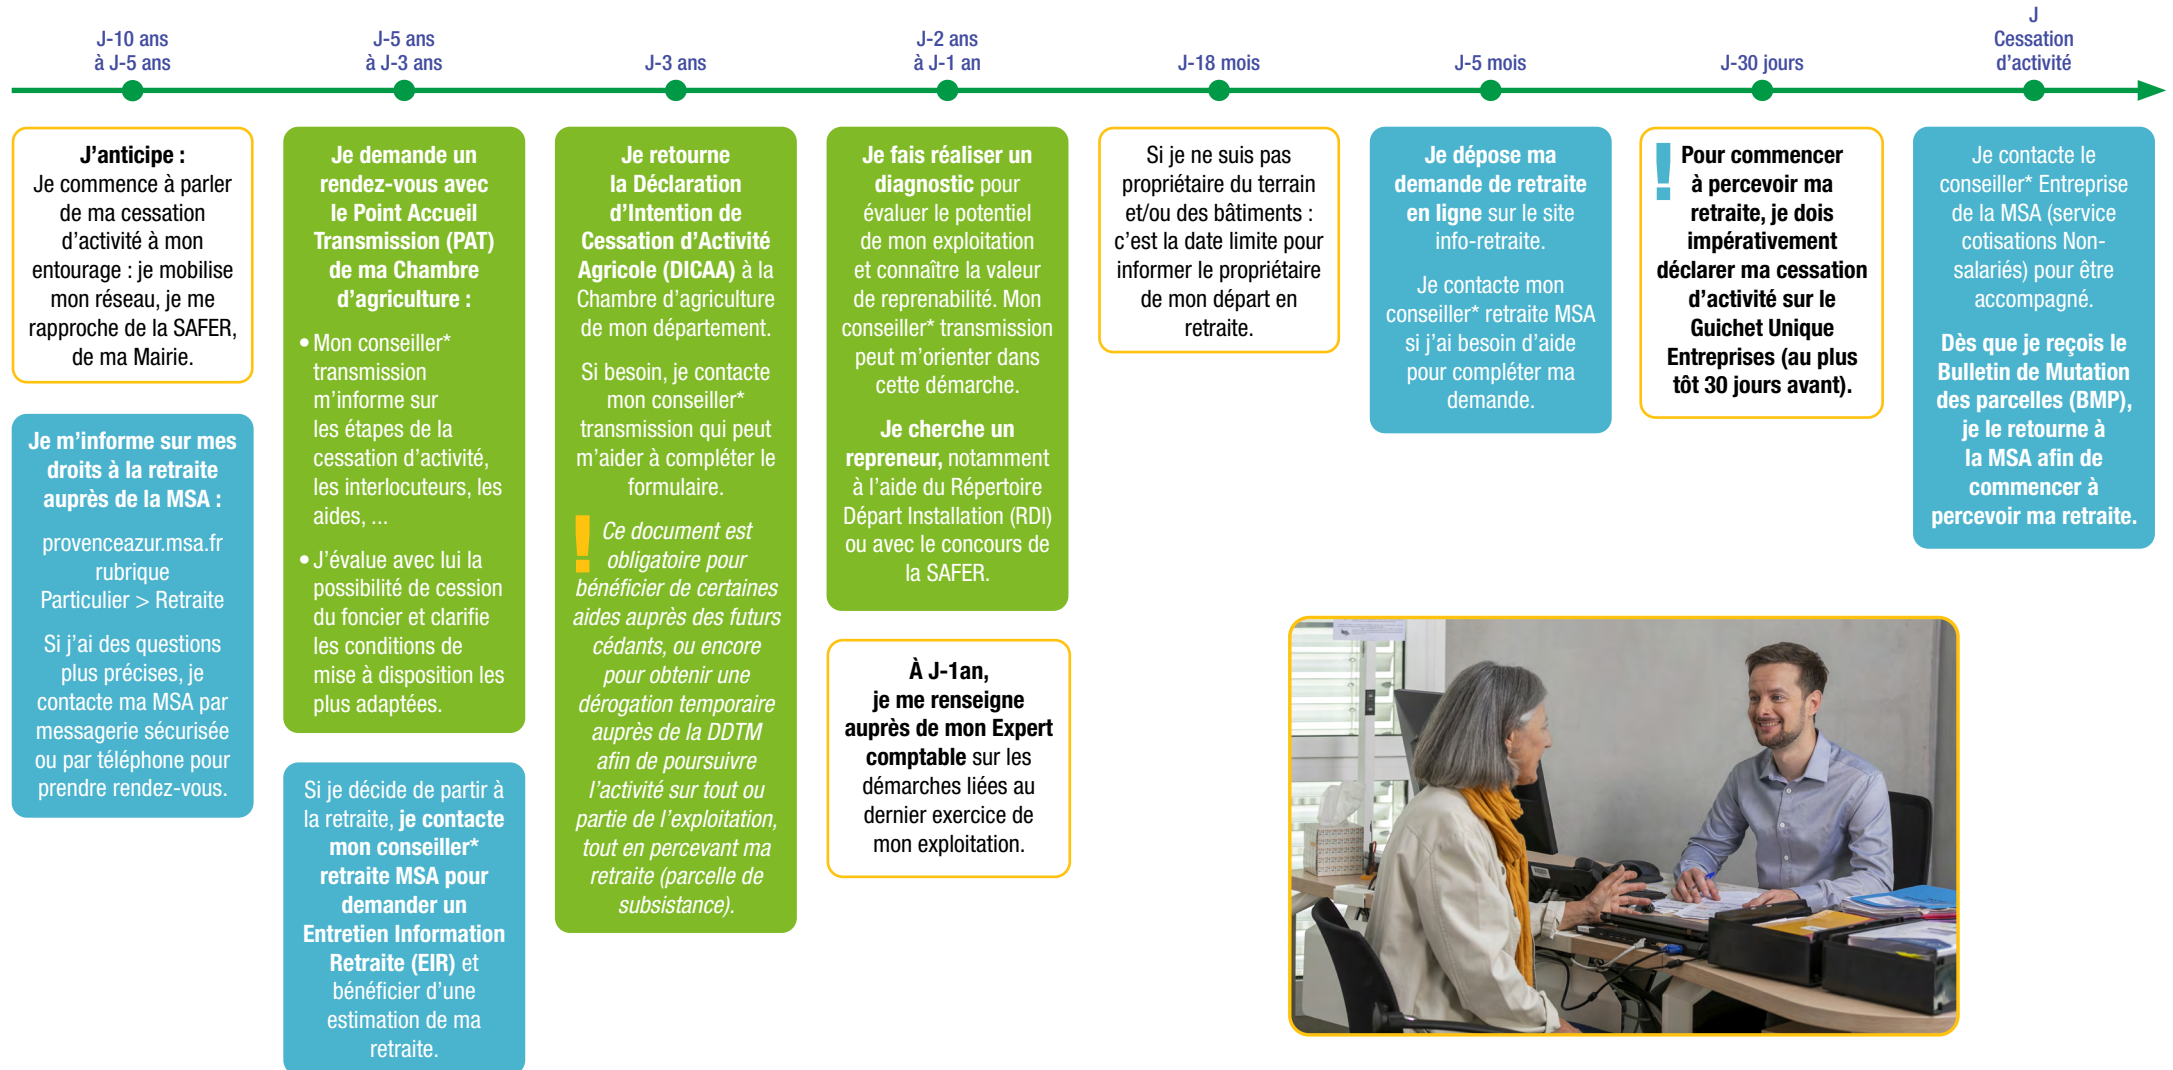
J-10 ans à J-5 ans

J-5 ans à J-3 ans

J-3 ans

J-2 ans à J-1 an

J-18 mois

J-5 mois

J-30 jours

J Cessation d'activité

J'anticipe : Je commence à parler de ma cessation d'activité à mon entourage : je mobilise mon réseau, je me rapproche de la SAFER, de ma Mairie.

Je m'informe sur mes droits à la retraite auprès de la MSA :

provenceazur.msa.fr rubrique Particulier > Retraite

Si j'ai des questions plus précises, je contacte ma MSA par messagerie sécurisée ou par téléphone pour prendre rendez-vous.

Je demande un rendez-vous avec le Point Accueil Transmission (PAT) de ma Chambre d'agriculture :

• Mon conseiller* transmission m'informe sur les étapes de la cessation d'activité, les interlocuteurs, les aides, ...

• J'évalue avec lui la possibilité de cession du foncier et clarifie les conditions de mise à disposition les plus adaptées.

Si je décide de partir à la retraite, je contacte mon conseiller* retraite MSA pour demander un Entretien Information Retraite (EIR) et bénéficier d'une estimation de ma retraite.

Je retourne la Déclaration d'Intention de Cessation d'Activité Agricole (DICAA) à la Chambre d'agriculture de mon département.

Si besoin, je contacte mon conseiller* transmission qui peut m'aider à compléter le formulaire.

! Ce document est obligatoire pour bénéficier de certaines aides auprès des futurs cédants, ou encore pour obtenir une dérogation temporaire auprès de la DDTM afin de poursuivre l'activité sur tout ou partie de l'exploitation, tout en percevant ma retraite (parcelle de subsistance).

Je fais réaliser un diagnostic pour évaluer le potentiel de mon exploitation et connaître la valeur de reprenabilité. Mon conseiller* transmission peut m'orienter dans cette démarche.

Je cherche un repreneur, notamment à l'aide du Répertoire Départ Installation (RDI) ou avec le concours de la SAFER.

À J-1an, je me renseigne auprès de mon Expert comptable sur les démarches liées au dernier exercice de mon exploitation.

Si je ne suis pas propriétaire du terrain et/ou des bâtiments : c'est la date limite pour informer le propriétaire de mon départ en retraite.

Je dépose ma demande de retraite en ligne sur le site info-retraite.

Je contacte mon conseiller* retraite MSA si j'ai besoin d'aide pour compléter ma demande.

! Pour commencer à percevoir ma retraite, je dois impérativement déclarer ma cessation d'activité sur le Guichet Unique Entreprises (au plus tôt 30 jours avant).

Je contacte le conseiller* Entreprise de la MSA (service cotisations Non-salariés) pour être accompagné.

Dès que je reçois le Bulletin de Mutation des parcelles (BMP), je le retourne à la MSA afin de commencer à percevoir ma retraite.